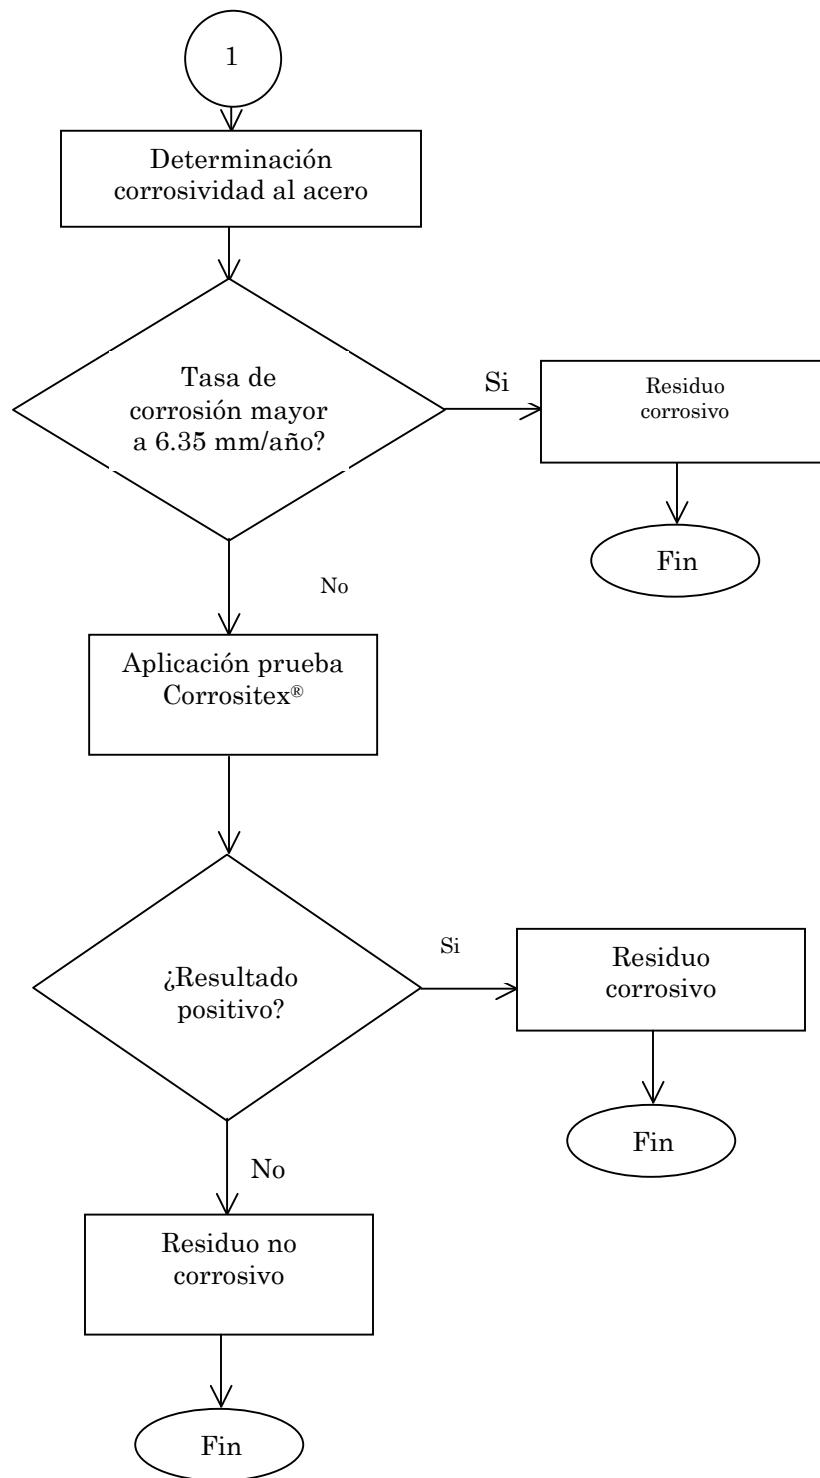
1

Determinación corrosividad al acero

Tasa de corrosión mayor a 6.35 mm/año?

Si

Residuo corrosivo

Fin

No

Aplicación prueba Corrositex®

¿Resultado positivo?

Si

Residuo corrosivo

Fin

No

Residuo no corrosivo

Fin